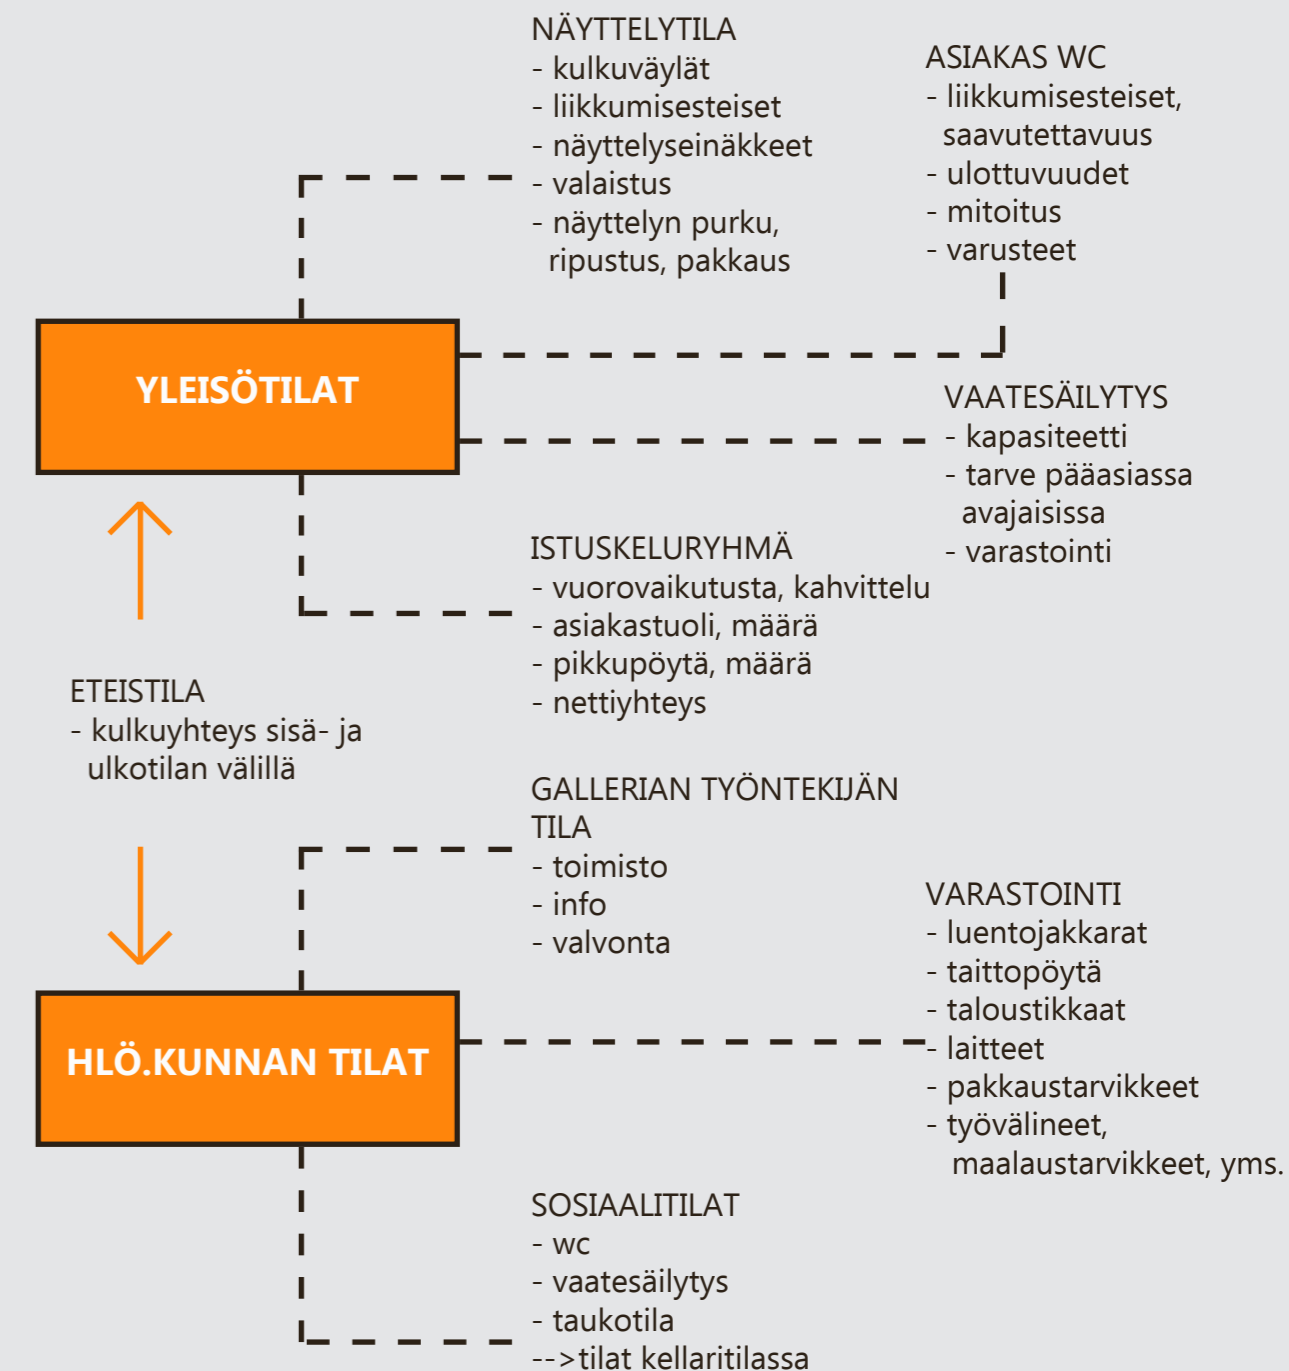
NÄYTTELYTILA
- kulkuväylät
- liikkumisesteiset
- näyttelyseinäkkeet
- valaistus
- näyttelyn purku, ripustus, pakkaus

ASIAKAS WC
- liikkumisesteiset, saavutettavuus
- ulottuvuudet
- mitoitus
- varusteet

YLEISÖTILAT

VAATESÄILYTYS
- kapasiteetti
- tarve pääasiassa avajaisissa
- varastointi

ISTUSKELURYHMÄ
- vuorovaikutusta, kahvittelu
- asiakastuoli, määrä
- pikkupöytä, määrä
- nettiyhteys

ETEISTILA
- kulkuyhteys sisä- ja ulkotilan välillä

GALLERIAN TYÖNTEKIJÄN TILA
- toimisto
- info
- valvonta

VARASTOINTI
- luentojakkarat
- taittopöytä
- taloustikkaat
- laitteet
- pakkaustarvikkeet
- työvälineet, maalaustarvikkeet, yms.

HLÖ.KUNNAN TILAT

SOSIAALITILAT
- wc
- vaatesäilytys
- taukotila
-->tilat kellaritilassa